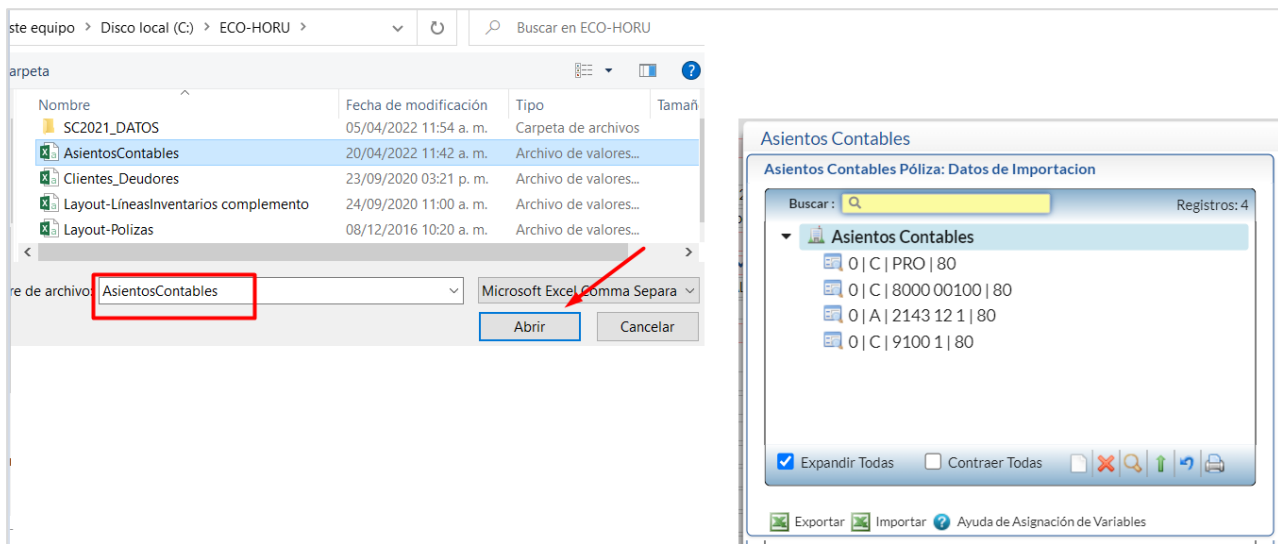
ste equipo > Disco local (C:) > ECO-HORU >

Buscar en ECO-HORU

arpeta

| Nombre | Fecha de modificación | Tipo | Tamañ |
|---|---|---|---|
| SC2021_DATOS | 05/04/2022 11:54 a. m. | Carpeta de archivos | |
| AsientosContables | 20/04/2022 11:42 a. m. | Archivo de valores... | |
| Clientes_Deudores | 23/09/2020 03:21 p. m. | Archivo de valores... | |
| Layout-LíneasInventarios complemento | 24/09/2020 11:00 a. m. | Archivo de valores... | |
| Layout-Polizas | 08/12/2016 10:20 a. m. | Archivo de valores... | |

re de archivo: AsientosContables

Microsoft Excel Comma Separa

Abrir

Cancelar

Asientos Contables

Asientos Contables Póliza: Datos de Importacion

Buscar :

Registros: 4

Asientos Contables

0 | C | PRO | 80

0 | C | 8000 00100 | 80

0 | A | 2143 12 1 | 80

0 | C | 9100 1 | 80

Expandir Todas

Contraer Todas

Exportar

Importar

Ayuda de Asignación de Variables